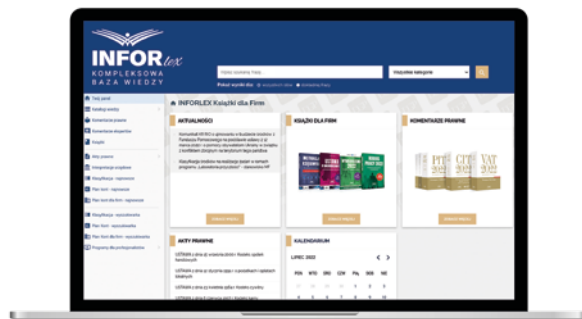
INFOR lex
KOMPLEKSOWA BAZA WIEDZY

Wszystkie kategorie

INFORLEX Książki dla Firm

AKTUALNOŚCI

KSIĄŻKI DLA FIRM

KOMENTARZE PRAWNE

AKTY PRAWNE

KALENDARIUM

LIPIEC 2022

PON WTO ŚRO CZW PIĄ SOB NIE

PIT CIT VAT